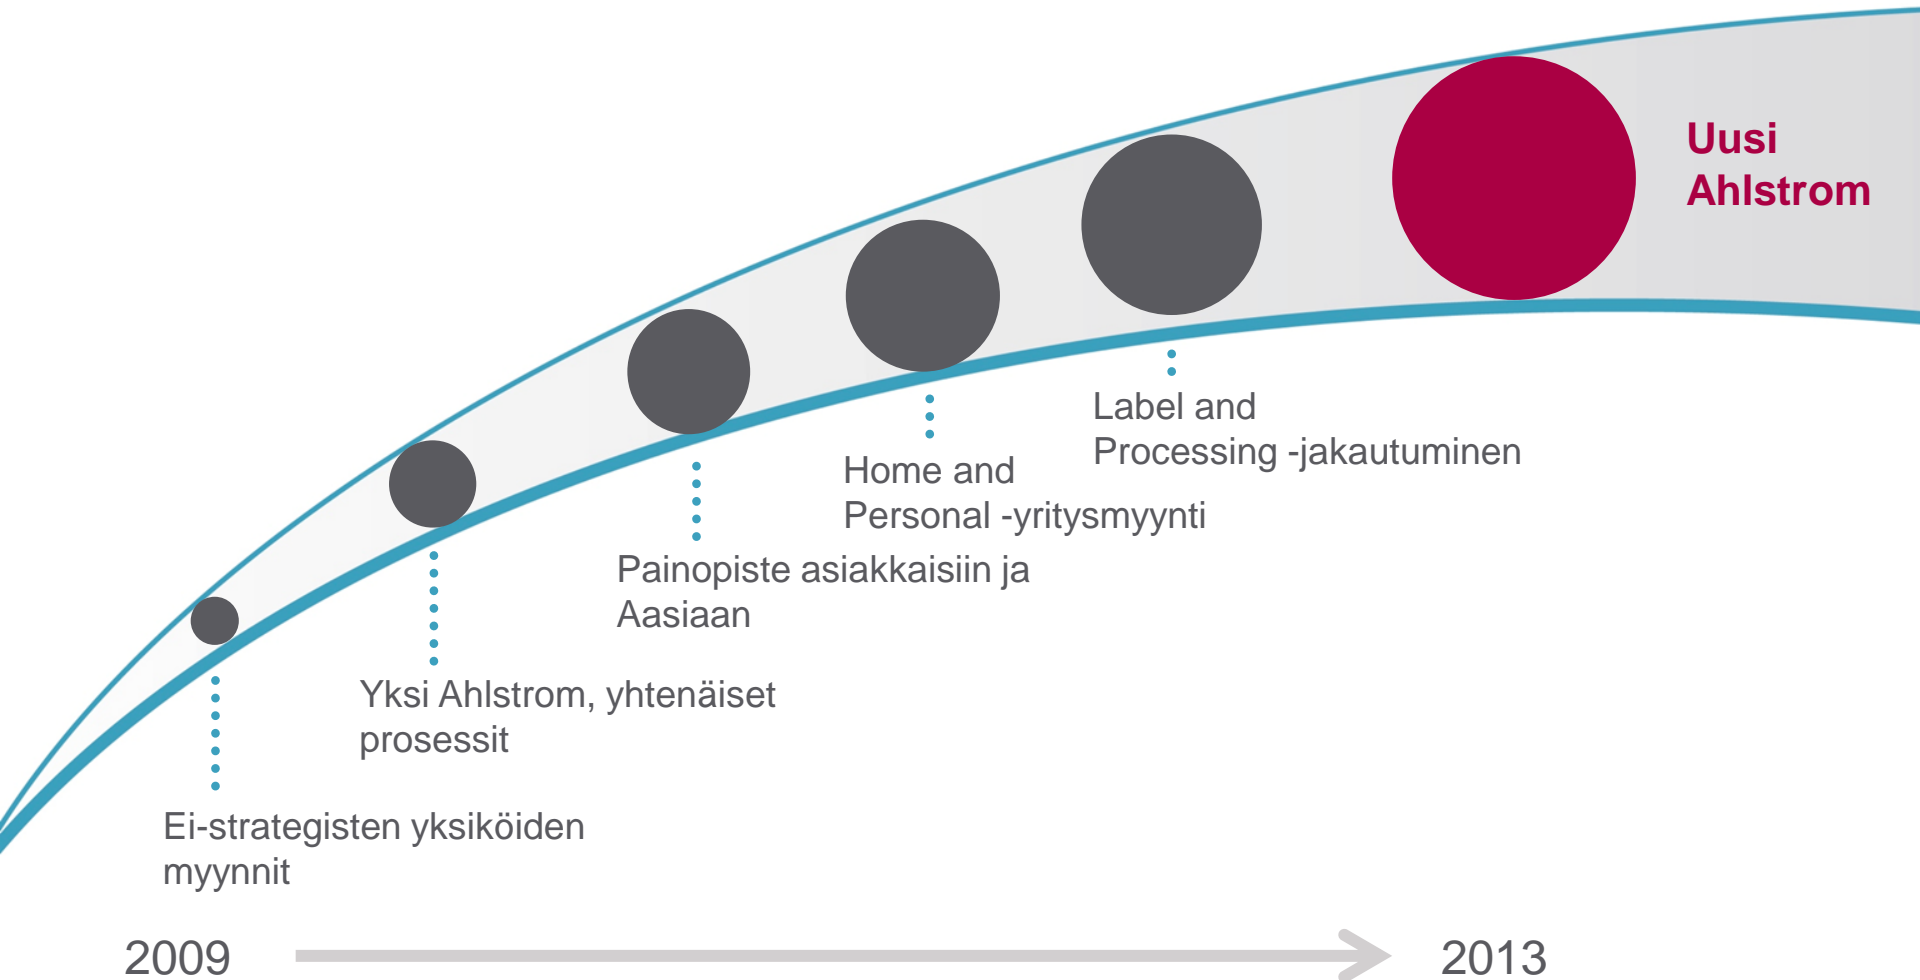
Uusi Ahlstrom

Label and Processing -jakautuminen

Home and Personal -yritysmyynti

Painopiste asiakkaisiin ja Aasiaan

Yksi Ahlstrom, yhtenäiset prosessit

Ei-strategisten yksiköiden myynnit

2009

2013